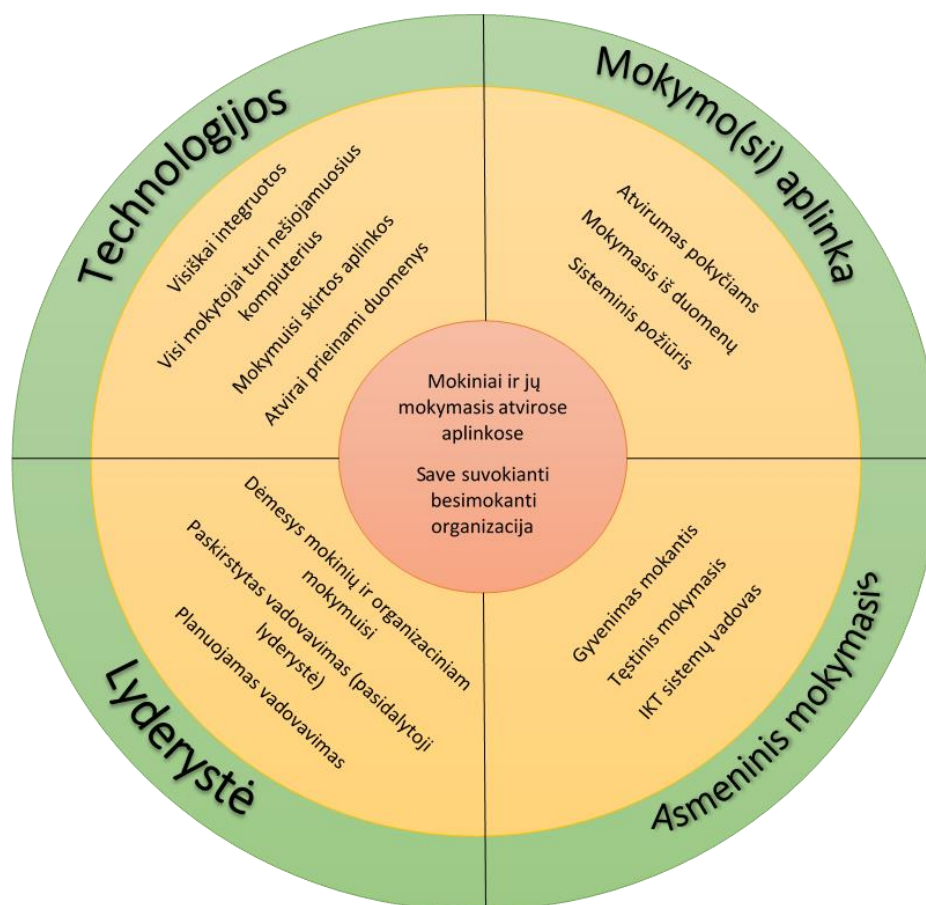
Technologijos

Visiškai integruotos

Visi mokytojai turi nešiojamuosius kompiuterius

Mokymuisi skirtos aplinkos

Atvirai prieinami duomenys

Mokymo(si) aplinka

Atvirumas pokyčiams

Mokymasis iš duomenų

Sisteminis požiūris

Mokiniai ir jų mokymasis atvirose aplinkose

Save suvokianti besimokanti organizacija

Lyderystė

Dėmesys mokinių ir organizaciniam mokymuisi

Paskirstytas vadovavimas (pasidalytoji lyderystė)

Planuojamas vadovavimas

Asmeninis mokymasis

Gyvenimas mokantis

Tęstinis mokymasis

IKT sistemų vadovas